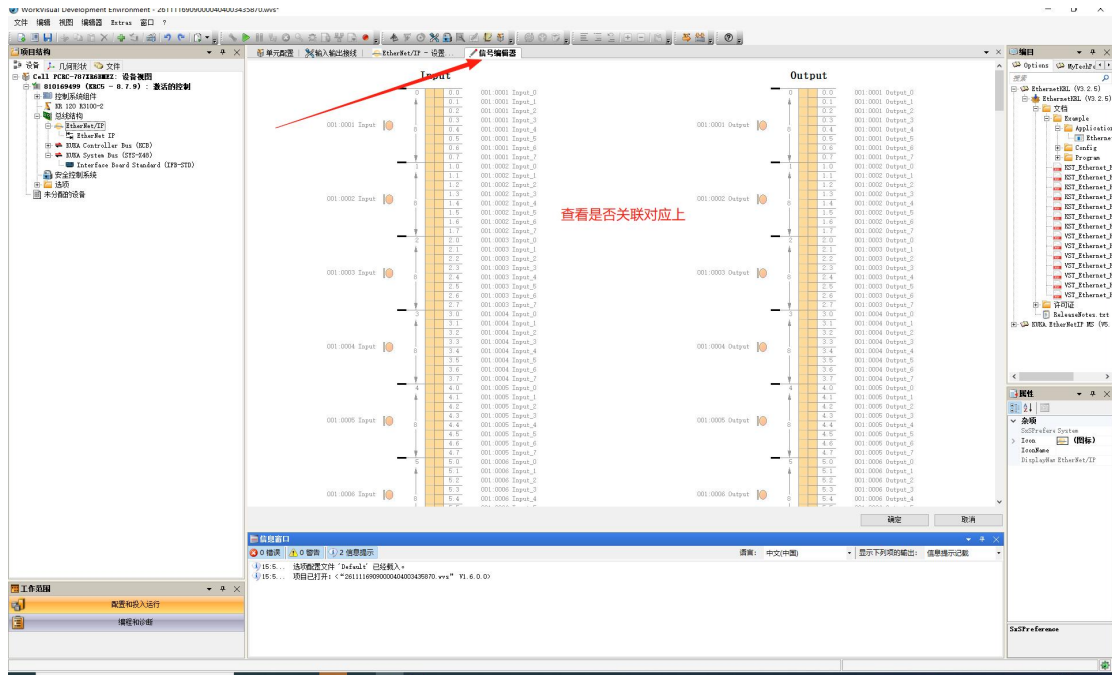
WorkVisual Development Environment - 261111690900004040034358 70.wvs*

文件 编辑 视图 编辑器 Extras 窗口 ?

项目结构

设备 几何形状 文件

Cell PCRC-787X86BMEZ: 设备视图
810169499 (KRC5 - 8.7.9) : 激活的控制
控制系统组件
KR 120 R3100-2
总线结构
EtherNet/IP
EtherNet IP
KUKA Controller Bus (KCB)
KUKA System Bus (SYS-X48)
Interface Board Standard (IFB-STD)
安全控制系统
选项
未分配的设备

单元配置 | 输入输出接线 | EtherNet/IP - 设置... | 信号编辑器

Input

Output

| | | |
|---|---|---|
| 001:0001 Input | 0.0 | 001:0001 Input_0 |
| | 0.1 | 001:0001 Input_1 |
| | 0.2 | 001:0001 Input_2 |
| | 0.3 | 001:0001 Input_3 |
| | 0.4 | 001:0001 Input_4 |
| | 0.5 | 001:0001 Input_5 |
| | 0.6 | 001:0001 Input_6 |
| | 0.7 | 001:0001 Input_7 |
| 001:0002 Input | 1.0 | 001:0002 Input_0 |
| | 1.1 | 001:0002 Input_1 |
| | 1.2 | 001:0002 Input_2 |
| | 1.3 | 001:0002 Input_3 |
| | 1.4 | 001:0002 Input_4 |
| | 1.5 | 001:0002 Input_5 |
| | 1.6 | 001:0002 Input_6 |
| | 1.7 | 001:0002 Input_7 |
| 001:0003 Input | 2.0 | 001:0003 Input_0 |
| | 2.1 | 001:0003 Input_1 |
| | 2.2 | 001:0003 Input_2 |
| | 2.3 | 001:0003 Input_3 |
| | 2.4 | 001:0003 Input_4 |
| | 2.5 | 001:0003 Input_5 |
| | 2.6 | 001:0003 Input_6 |
| | 2.7 | 001:0003 Input_7 |
| 001:0004 Input | 3.0 | 001:0004 Input_0 |
| | 3.1 | 001:0004 Input_1 |
| | 3.2 | 001:0004 Input_2 |
| | 3.3 | 001:0004 Input_3 |
| | 3.4 | 001:0004 Input_4 |
| | 3.5 | 001:0004 Input_5 |
| | 3.6 | 001:0004 Input_6 |
| | 3.7 | 001:0004 Input_7 |
| 001:0005 Input | 4.0 | 001:0005 Input_0 |
| | 4.1 | 001:0005 Input_1 |
| | 4.2 | 001:0005 Input_2 |
| | 4.3 | 001:0005 Input_3 |
| | 4.4 | 001:0005 Input_4 |
| | 4.5 | 001:0005 Input_5 |
| | 4.6 | 001:0005 Input_6 |
| | 4.7 | 001:0005 Input_7 |
| 001:0006 Input | 5.0 | 001:0006 Input_0 |
| | 5.1 | 001:0006 Input_1 |
| | 5.2 | 001:0006 Input_2 |
| | 5.3 | 001:0006 Input_3 |
| | 5.4 | 001:0006 Input_4 |

查看是否关联对应上

| | | |
|---|---|---|
| 001:0001 Output | 0.0 | 001:0001 Output_0 |
| | 0.1 | 001:0001 Output_1 |
| | 0.2 | 001:0001 Output_2 |
| | 0.3 | 001:0001 Output_3 |
| | 0.4 | 001:0001 Output_4 |
| | 0.5 | 001:0001 Output_5 |
| | 0.6 | 001:0001 Output_6 |
| | 0.7 | 001:0001 Output_7 |
| 001:0002 Output | 1.0 | 001:0002 Output_0 |
| | 1.1 | 001:0002 Output_1 |
| | 1.2 | 001:0002 Output_2 |
| | 1.3 | 001:0002 Output_3 |
| | 1.4 | 001:0002 Output_4 |
| | 1.5 | 001:0002 Output_5 |
| | 1.6 | 001:0002 Output_6 |
| | 1.7 | 001:0002 Output_7 |
| 001:0003 Output | 2.0 | 001:0003 Output_0 |
| | 2.1 | 001:0003 Output_1 |
| | 2.2 | 001:0003 Output_2 |
| | 2.3 | 001:0003 Output_3 |
| | 2.4 | 001:0003 Output_4 |
| | 2.5 | 001:0003 Output_5 |
| | 2.6 | 001:0003 Output_6 |
| | 2.7 | 001:0003 Output_7 |
| 001:0004 Output | 3.0 | 001:0004 Output_0 |
| | 3.1 | 001:0004 Output_1 |
| | 3.2 | 001:0004 Output_2 |
| | 3.3 | 001:0004 Output_3 |
| | 3.4 | 001:0004 Output_4 |
| | 3.5 | 001:0004 Output_5 |
| | 3.6 | 001:0004 Output_6 |
| | 3.7 | 001:0004 Output_7 |
| 001:0005 Output | 4.0 | 001:0005 Output_0 |
| | 4.1 | 001:0005 Output_1 |
| | 4.2 | 001:0005 Output_2 |
| | 4.3 | 001:0005 Output_3 |
| | 4.4 | 001:0005 Output_4 |
| | 4.5 | 001:0005 Output_5 |
| | 4.6 | 001:0005 Output_6 |
| | 4.7 | 001:0005 Output_7 |
| 001:0006 Output | 5.0 | 001:0006 Output_0 |
| | 5.1 | 001:0006 Output_1 |
| | 5.2 | 001:0006 Output_2 |
| | 5.3 | 001:0006 Output_3 |
| | 5.4 | 001:0006 Output_4 |

确定 取消

信息窗口

0 错误 0 警告 2 信息提示

语言: 中文(中国) 显示下列项的输出: 信息提示记载

15:5... 选项配置文件 'Default' 已经载入。
15:5... 项目已打开:<"261111690900004040034358 70.wvs" V1.6.0.0>

工作范围

配置和投入运行

编程和诊断

编目

Options MyTechP

搜索

EtherneKRL (V3.2.5)
EtherneKRL (V3.2.5)
文档
Example
Application
Etherne
Config
Program
XST_Ethernet_
XST_Ethernet_
XST_Ethernet_
XST_Ethernet_
XST_Ethernet_
XST_Ethernet_
XST_Ethernet_
VST_Ethernet_
VST_Ethernet_
VST_Ethernet_
VST_Ethernet_
VST_Ethernet_
VST_Ethernet_
VST_Ethernet_
许可证
ReleaseNotes.txt
KUKA.EtherNetIP MS (V5.

属性

杂项
SxSPrefere System
Icon (图标)
IconName
DisplayNam EtherNet/IP

SxSPreference